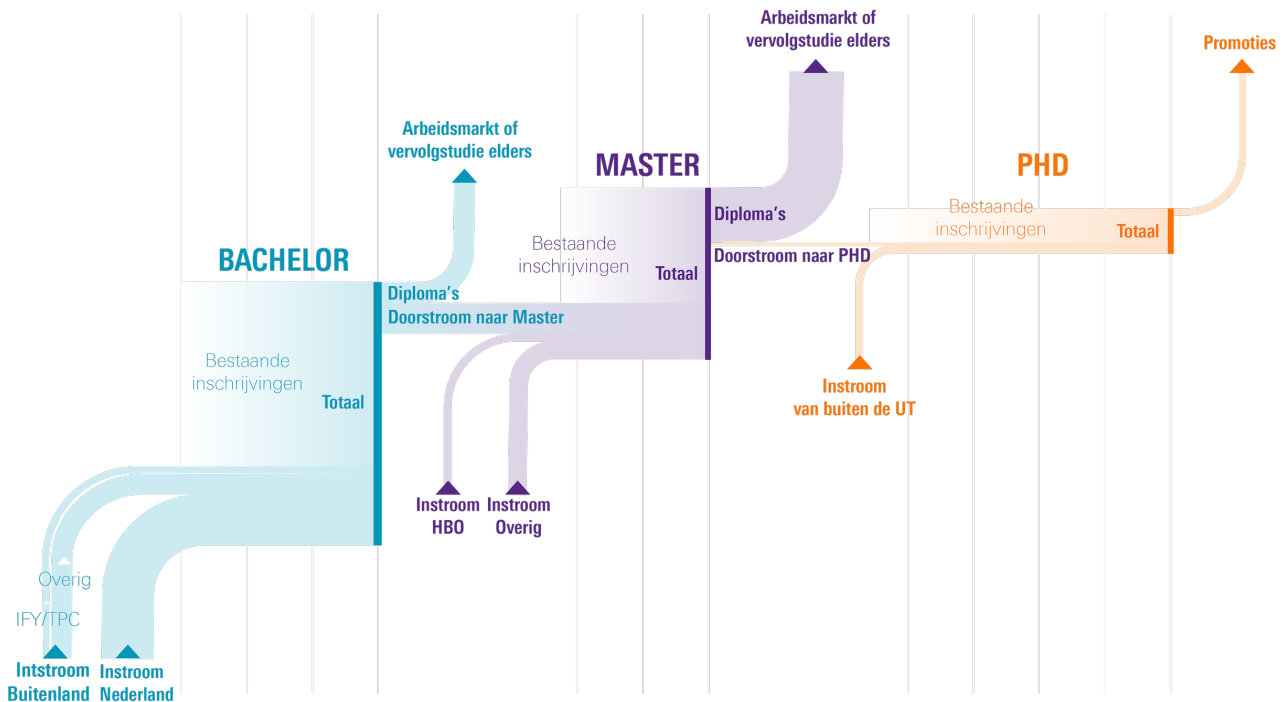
Arbeidsmarkt of vervolgstudie elders

Promoties

Arbeidsmarkt of vervolgstudie elders

MASTER

PHD

Diploma's

Bestaande inschrijvingen

Totaal

Bestaande inschrijvingen

Totaal

Doorstroom naar PHD

BACHELOR

Diploma's

Doorstroom naar Master

Bestaande inschrijvingen

Totaal

Instroom van buiten de UT

Instroom HBO

Instroom Overig

Overig

IFY/TPC

Intstroom Buitenland

Instroom Nederland